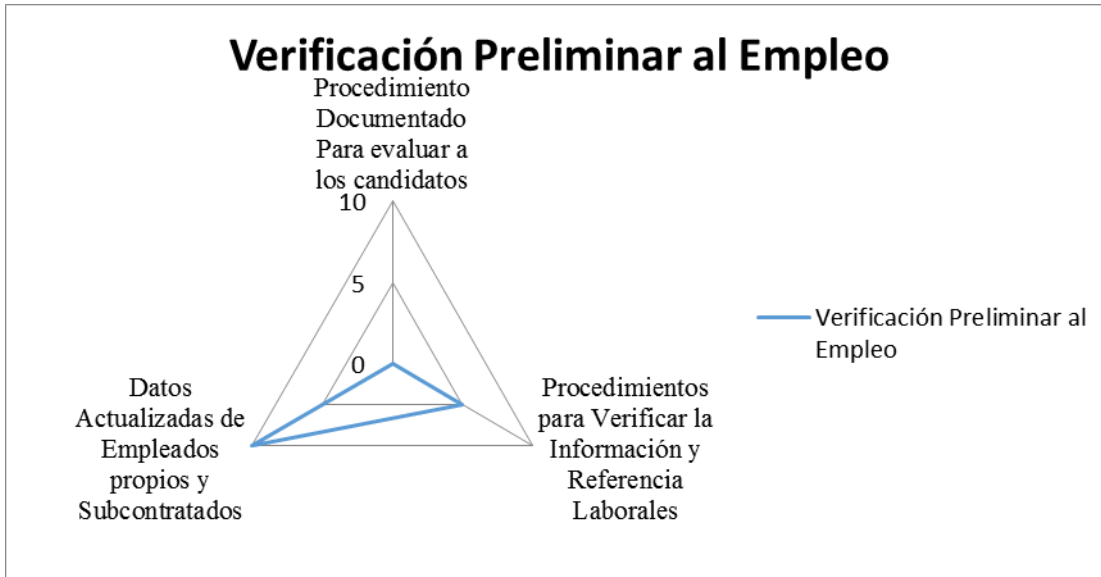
Verificación Preliminar al Empleo

Procedimiento Documentado Para evaluar a los candidatos

10
5
0

Datos Actualizadas de Empleados propios y Subcontratados

Procedimientos para Verificar la Información y Referencia Laborales

Verificación Preliminar al Empleo